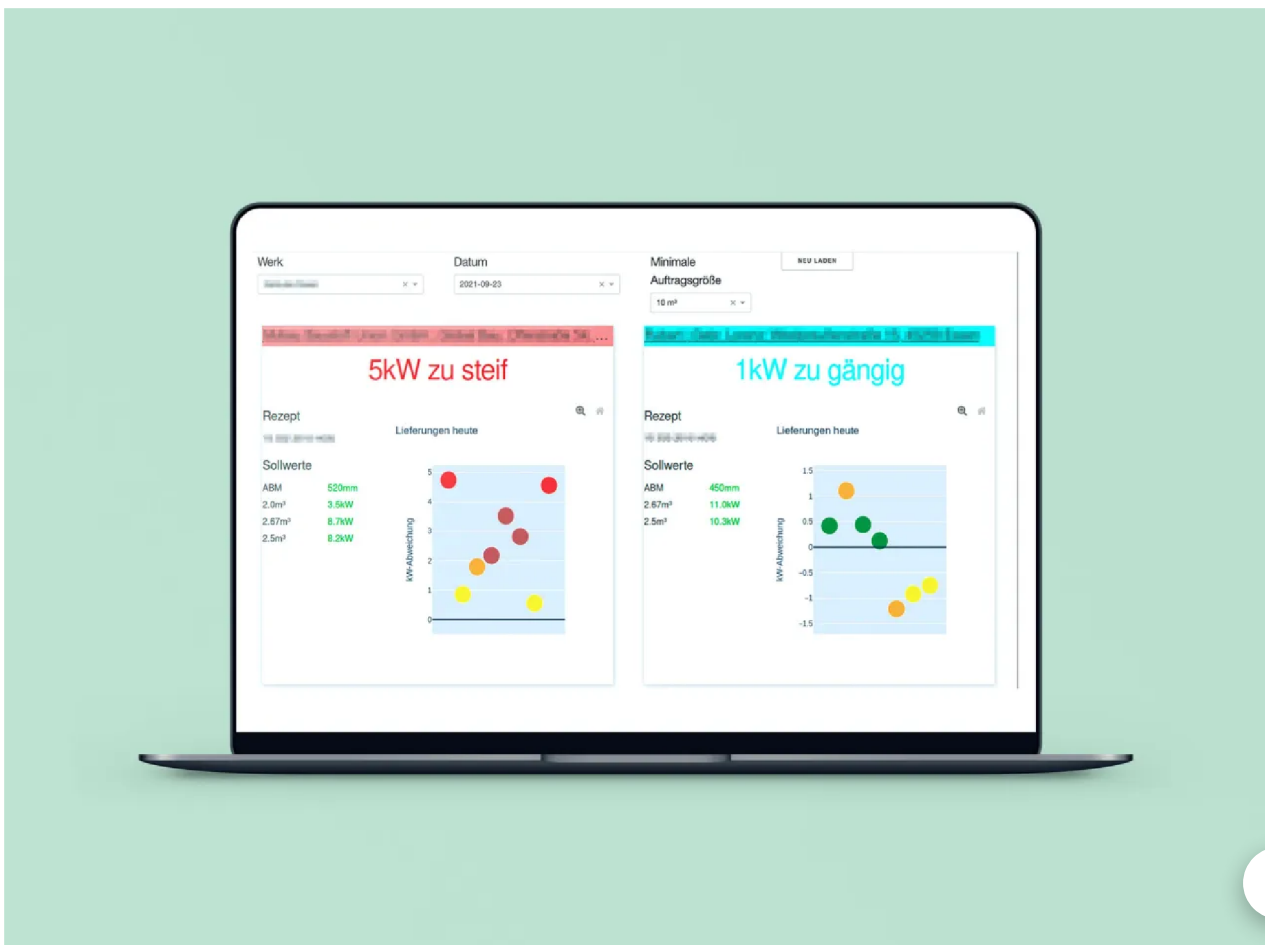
Werk
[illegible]

Datum
2021-09-23

Minimale Auftragsgröße
10 m³

NEU LADEN

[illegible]

5kW zu steif

Rezept
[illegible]

Lieferungen heute

Sollwerte

| ABM | 520mm |
|---|---|
| 2.0m³ | 3.5kW |
| 2.67m³ | 8.7kW |
| 2.5m³ | 8.2kW |

kW-Abweichung
5
4
3
2
1
0

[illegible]

1kW zu gängig

Rezept
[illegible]

Lieferungen heute

Sollwerte

| ABM | 450mm |
|---|---|
| 2.67m³ | 11.0kW |
| 2.5m³ | 10.3kW |

kW-Abweichung
1.5
1
0.5
0
-0.5
-1
-1.5